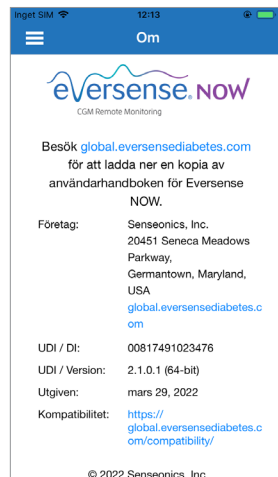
Inget SIM 12:13

Om

eversense NOW
CGM Remote Monitoring

Besök global.eversensediabetes.com för att ladda ner en kopia av användarhandboken för Eversense NOW.

| | |
|---|---|
| Företag: | Senseonics, Inc. 20451 Seneca Meadows Parkway, Germantown, Maryland, USA global.eversensediabetes.com |
| UDI / DI: | 00817491023476 |
| UDI / Version: | 2.1.0.1 (64-bit) |
| Utgiven: | mars 29, 2022 |
| Kompatibilitet: | https://global.eversensediabetes.com/compatibility/ |

© 2022 Senseonics, Inc